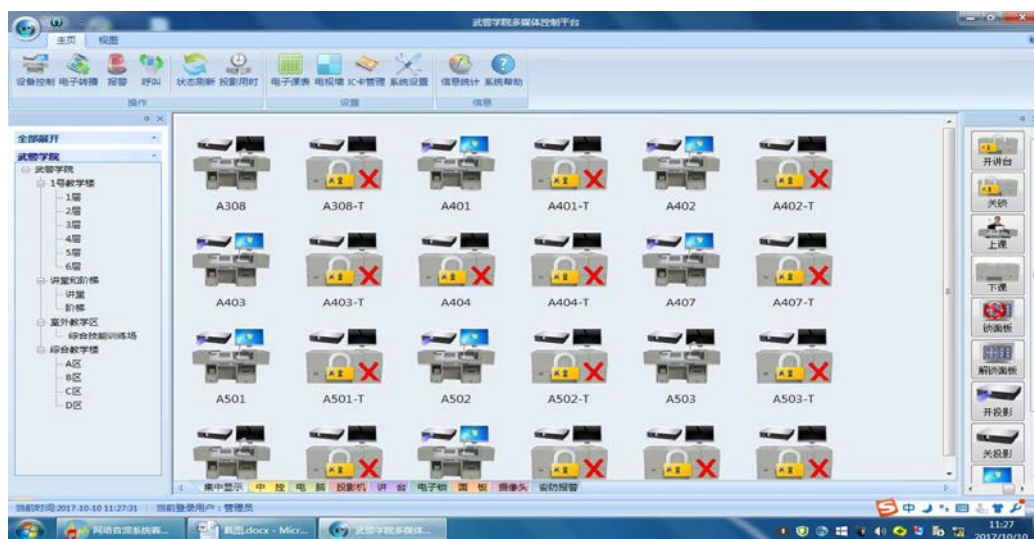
武警学院多媒体控制平台

主页 视图

设备控制 电子转播 报警 呼叫 状态刷新 投影用时 电子课表 电视墙 IC卡管理 系统设置 信息统计 系统帮助

操作 设置 信息

全部展开

武警学院

武警学院
1号教学楼
1层
2层
3层
4层
5层
6层
讲堂和阶梯
讲堂
阶梯
室外教学区
综合技能训练场
综合教学楼
A区
B区
C区
D区

A308 A308-T A401 A401-T A402 A402-T

A403 A403-T A404 A404-T A407 A407-T

A501 A501-T A502 A502-T A503 A503-T

集中显示 中控 电脑 投影机 讲台 电子锁 面板 摄像头 安防报警

开讲台
关锁
上课
下课
锁面板
解锁面板
开投影
关投影

当前时间:2017-10-10 11:27:31 当前登录用户:管理员

网络自动系统客... 截图.docx - Micr... 武警学院多媒体...

11:27
2017/10/10